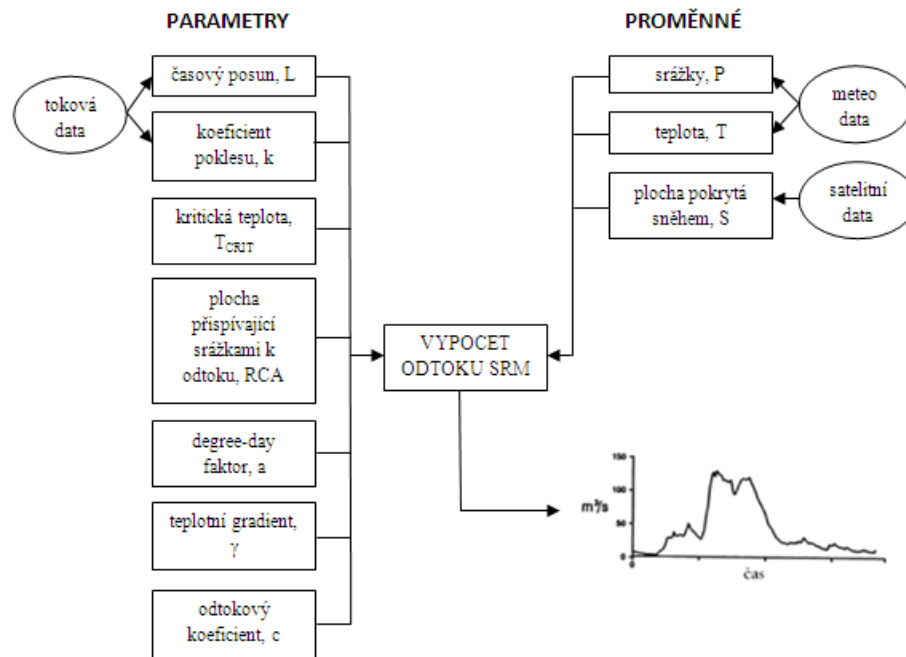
PARAMETRY

PROMĚNNÉ

toková data

časový posun, L

koeficient poklesu, k

kritická teplota, $T_{CRIT}$

plocha přispívající srážkami k odtoku, RCA

degree-day faktor, a

teplotní gradient, $\gamma$

odtokový koeficient, c

srážky, P

teplota, T

plocha pokrytá sněhem, S

meteo data

satelitní data

VYPOCET ODTOKU SRM

150

100

50

0

$m^3/s$

čas